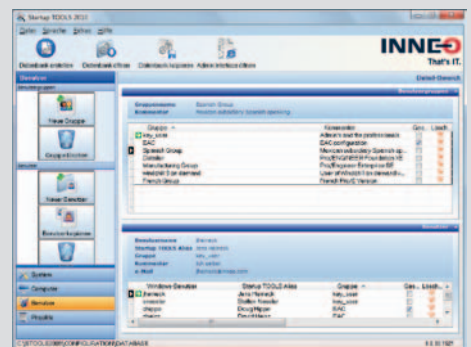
Startup TOOLS 2013

Datei Sprache Extras Hilfe

Datenbank erstellen Datenbank öffnen Datenbank kopieren Admin Interface öffnen

INNEO That's IT.

Benutzer

Detail-Übersicht

Benutzergruppen

Neue Gruppe

Gruppe löschen

Benutzer

Neuer Benutzer

Benutzer kopieren

Gruppenname Spanish Group
Kommentar Mexican subsidiary Spanish speaking

| Gruppe | Kommentar | Ges. | Lösch. |
|---|---|---|---|
| key_user | Admin's and the professionals | | |
| EAC | EAC configuration | | |
| Spanish Group | Mexican subsidiary Spanish sp... | | |
| Detailer | Pro/ENGINEER Foundation XE | | |
| Manufacturing Group | Pro/Engineer Enterprise XE | | |
| Windchill [on demand] | User of Windchill [on demand]... | | |
| French Group | French Pro/E Version | | |

Benutzer

Benutzername jheinrich
Startup TOOLS Alias Jens Heinrich
Gruppe key_user
Kommentar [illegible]
e-Mail jheinrich@inneo.com

| Windows Benutzer | Startup TOOLS Alias | Gruppe | Ges. | Lösch. |
|---|---|---|---|---|
| jheinrich | Jens Heinrich | key_user | | |
| sneander | Steffen Neander | key_user | | |
| dhipper | Doug Hipper | EAC | | |
| dhatero | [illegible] | EAC | | |

System

Computer

Benutzer

Projekte

C:\STTOOLS\SERVER\CONFIGURATION\DATABASE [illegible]